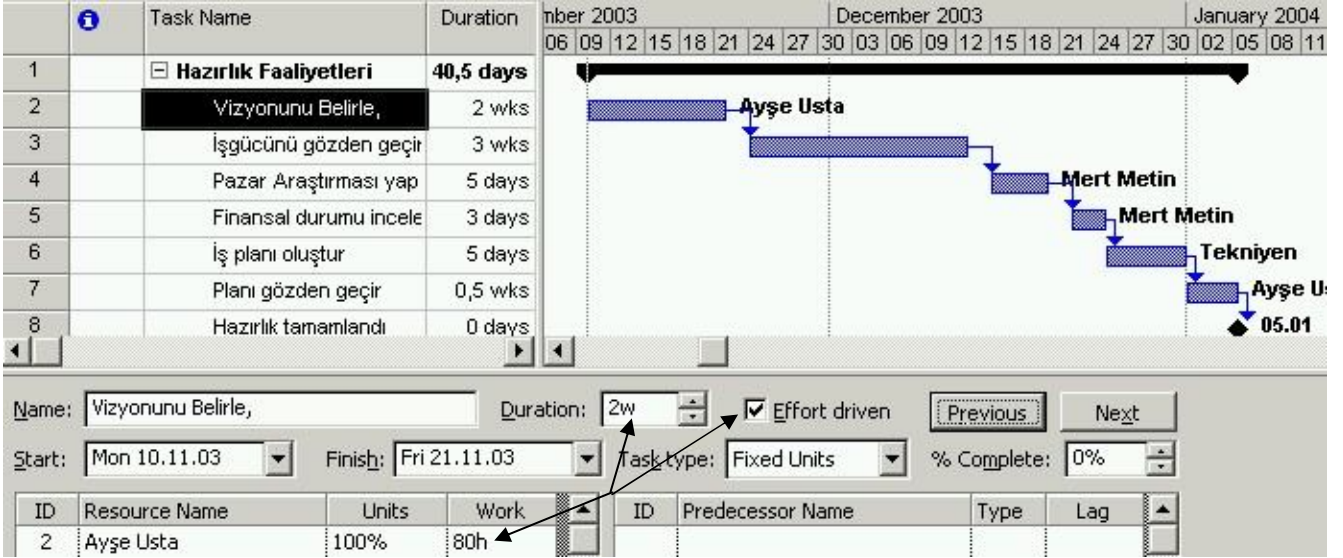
| | | Task Name | Duration |
|---|---|---|---|
| 1 | | ⊟ Hazırlık Faaliyetleri | 40,5 days |
| 2 | | Vizyonunu Belirle, | 2 wks |
| 3 | | İşgücünü gözden geçir | 3 wks |
| 4 | | Pazar Araştırması yap | 5 days |
| 5 | | Finansal durumu incele | 3 days |
| 6 | | İş planı oluştur | 5 days |
| 7 | | Planı gözden geçir | 0,5 wks |
| 8 | | Hazırlık tamamlandı | 0 days |

mber 2003 | December 2003 | January 2004
06 09 12 15 18 21 24 27 30 03 06 09 12 15 18 21 24 27 30 02 05 08 11

Ayşe Usta
Mert Metin
Mert Metin
Tekniyen
Ayşe U
05.01

Name: Vizyonunu Belirle, Duration: 2w ☑ Effort driven Previous Next

Start: Mon 10.11.03 Finish: Fri 21.11.03 Task type: Fixed Units % Complete: 0%

| ID | Resource Name | Units | Work |
|---|---|---|---|
| 2 | Ayşe Usta | 100% | 80h |

| ID | Predecessor Name | Type | Lag |
|---|---|---|---|
| | | | |